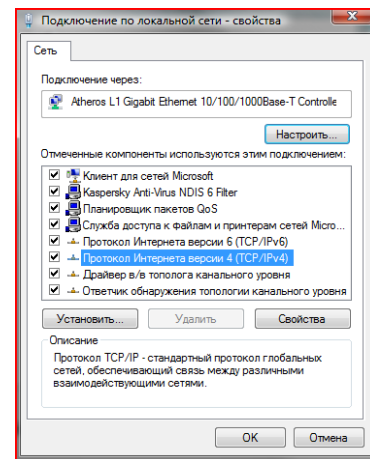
Подключение по локальной сети - свойства

Сеть

Подключение через:

Atheros L1 Gigabit Ethernet 10/100/1000Base-T Controlle

Настроить...

Отмеченные компоненты используются этим подключением:

Клиент для сетей Microsoft
Kaspersky Anti-Virus NDIS 6 Filter
Планировщик пакетов QoS
Служба доступа к файлам и принтерам сетей Micro...
Протокол Интернета версии 6 (TCP/IPv6)
Протокол Интернета версии 4 (TCP/IPv4)
Драйвер в/в тополога канального уровня
Ответчик обнаружения топологии канального уровня

Установить...
Удалить
Свойства

Описание

Протокол TCP/IP - стандартный протокол глобальных сетей, обеспечивающий связь между различными взаимодействующими сетями.

OK
Отмена